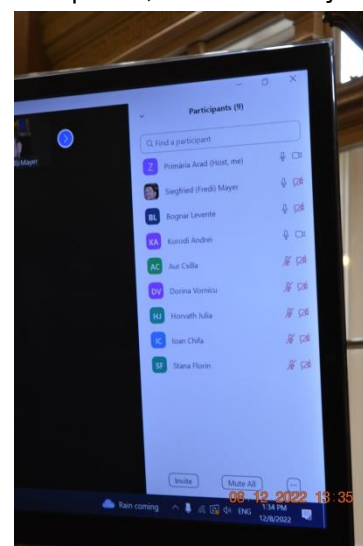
Participants (9)

Find a participant

Z Primăria Arad (Host, me)

Sieghfried (Fredi) Mayer

BL Bognar Leventе

KA Kurodi Andrei

AC Aur Csilla

DV Dorina Vornicu

HJ Horvath Julia

IC Ioan Chifa

SF Stana Florin

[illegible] Mayer

Invite

Mute All

...

Rain coming

ENG

1:34 PM
12/8/2022

08.12.2022 13:35